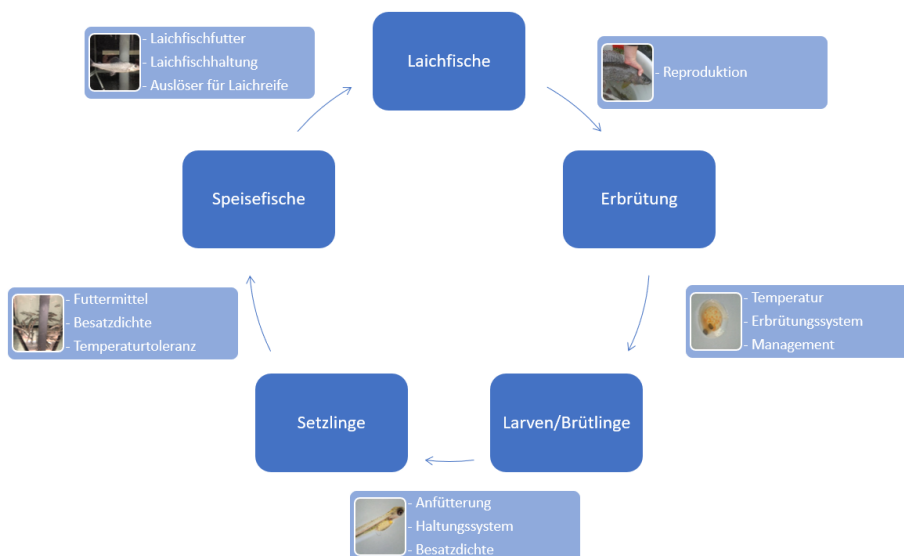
- Laichfischfutter
- Laichfischhaltung
- Auslöser für Laichreife

Laichfische

- Reproduktion

Erbrütung

- Temperatur
- Erbrütungssystem
- Management

Larven/Brütlinge

- Anfütterung
- Haltungssystem
- Besatzdichte

Setzlinge

- Futtermittel
- Besatzdichte
- Temperaturtoleranz

Speisefische